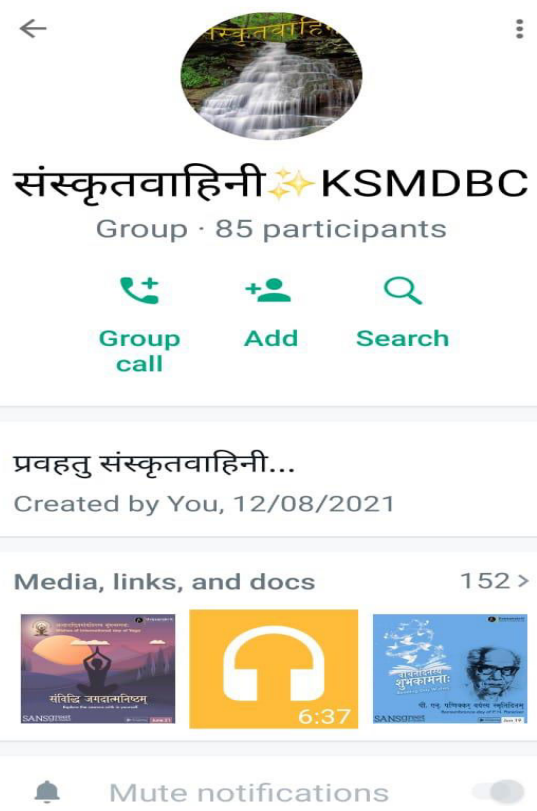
संस्कृतवाहि

संस्कृतवाहिनी✨KSMDBC

Group · 85 participants

Group call

Add

Search

प्रवहतु संस्कृतवाहिनी...

Created by You, 12/08/2021

Media, links, and docs

152 >

संविद्धि जगदात्मनिष्ठम्

SANS

6:37

शुभकामनाः

SANS

Mute notifications